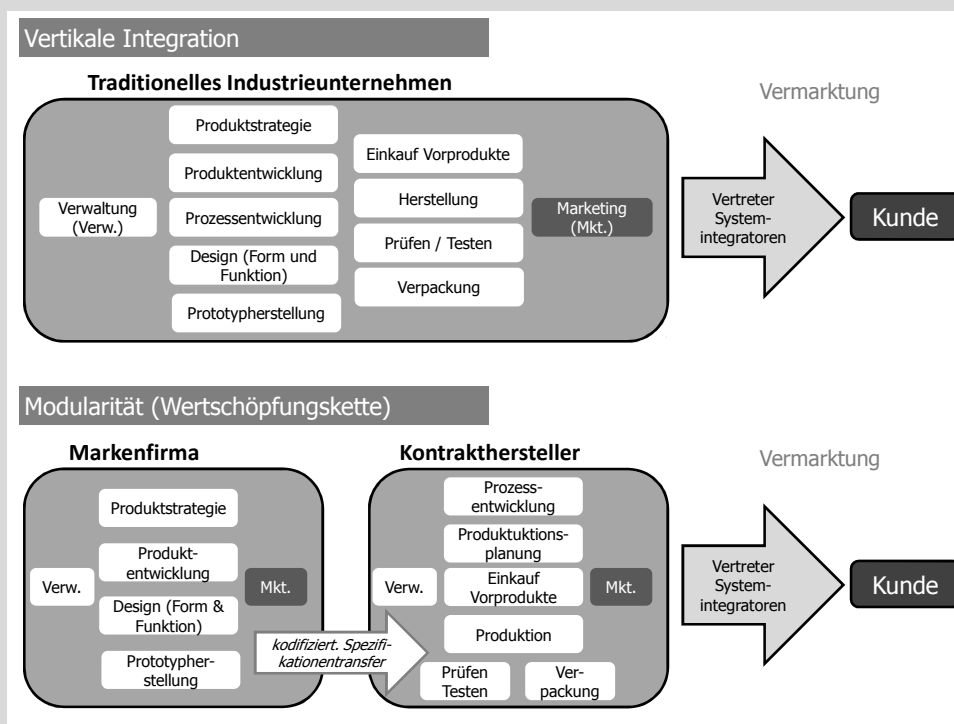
Vertikale Integration

Traditionelles Industrieunternehmen

Vermarktung

Produktstrategie

Produktentwicklung

Prozessentwicklung

Design (Form und Funktion)

Prototypherstellung

Verwaltung (Verw.)

Einkauf Vorprodukte

Herstellung

Prüfen / Testen

Verpackung

Marketing (Mkt.)

Vertreter Systemintegratoren

Kunde

Modularität (Wertschöpfungskette)

Markenfirma

Kontrakthersteller

Vermarktung

Produktstrategie

Produktentwicklung

Verw.

Mkt.

Design (Form & Funktion)

Prototypherstellung

kodifiziert. Spezifikationentransfer

Prozessentwicklung

Produktuktionsplanung

Verw.

Einkauf Vorprodukte

Mkt.

Produktion

Prüfen Testen

Verpackung

Vertreter Systemintegratoren

Kunde